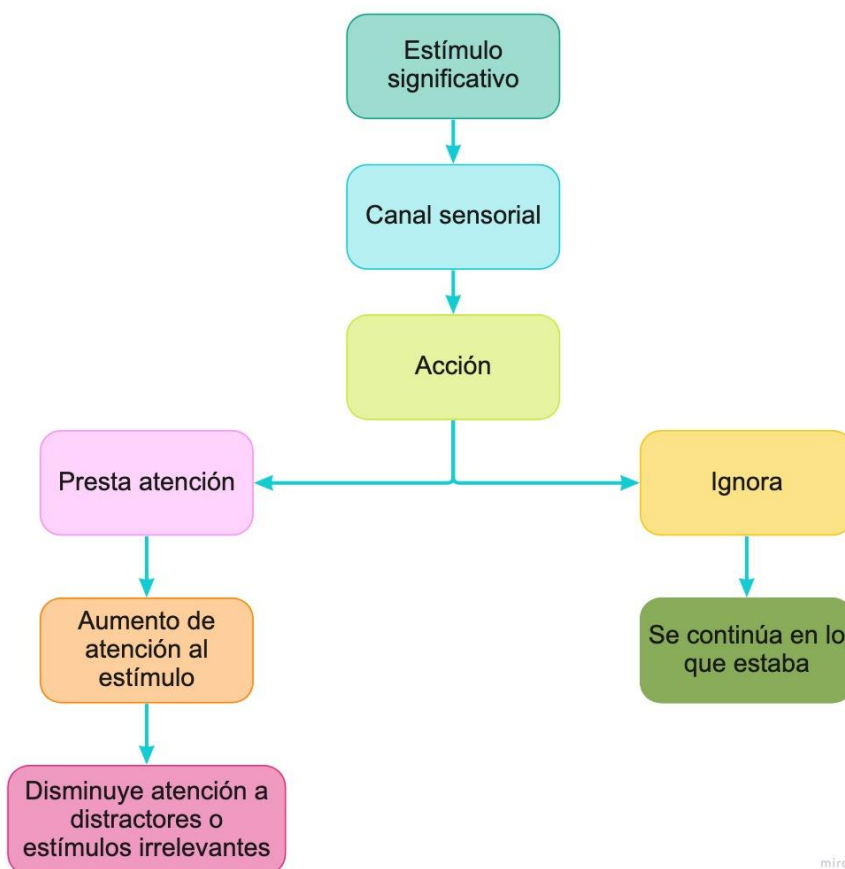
Estímulo significativo

Canal sensorial

Acción

Presta atención

Ignora

Aumento de atención al estímulo

Se continúa en lo que estaba

Disminuye atención a distractores o estímulos irrelevantes

miro